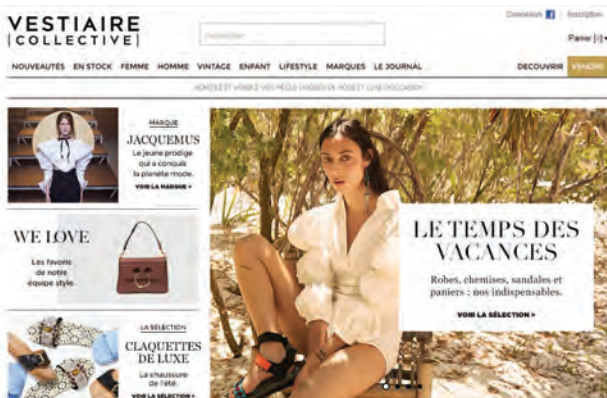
VESTIAIRE
COLLECTIVE

Rechercher

Connexion | Inscription

Panier (0)

NOUVEAUTÉS EN STOCK FEMME HOMME VINTAGE ENFANT LIFESTYLE MARQUES LE JOURNAL

DECOUVRIR VENDRE

ACHETEZ ET VENDEZ VOS PIÈCES UNIQUES DE MODE ET LUXE D'OCCASION

MARQUE
JACQUEMUS
Le jeune prodige qui a conquis la planète mode.
VOIR LA MARQUE >

WE LOVE
Les favoris de notre équipe style.

LA SÉLECTION
CLAQUETTES DE LUXE
La chaussure de l'été.
VOIR LA SÉLECTION >

LE TEMPS DES VACANCES
Robes, chemises, sandales et paniers : nos indispensables.
VOIR LA SÉLECTION >